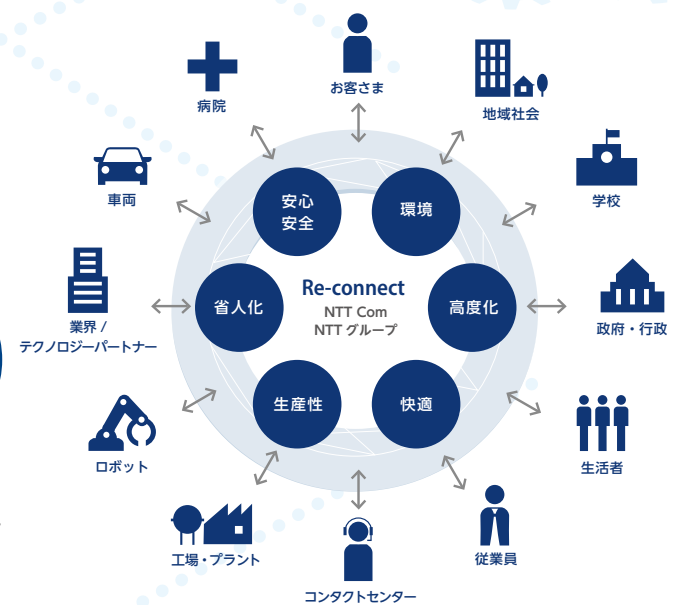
お客さま

地域社会

学校

政府・行政

生活者

従業員

コンタクトセンター

工場・プラント

ロボット

業界 / テクノロジーパートナー

車両

病院

安心安全

環境

高度化

快適

生産性

省人化

Re-connect
NTT Com
NTT グループ